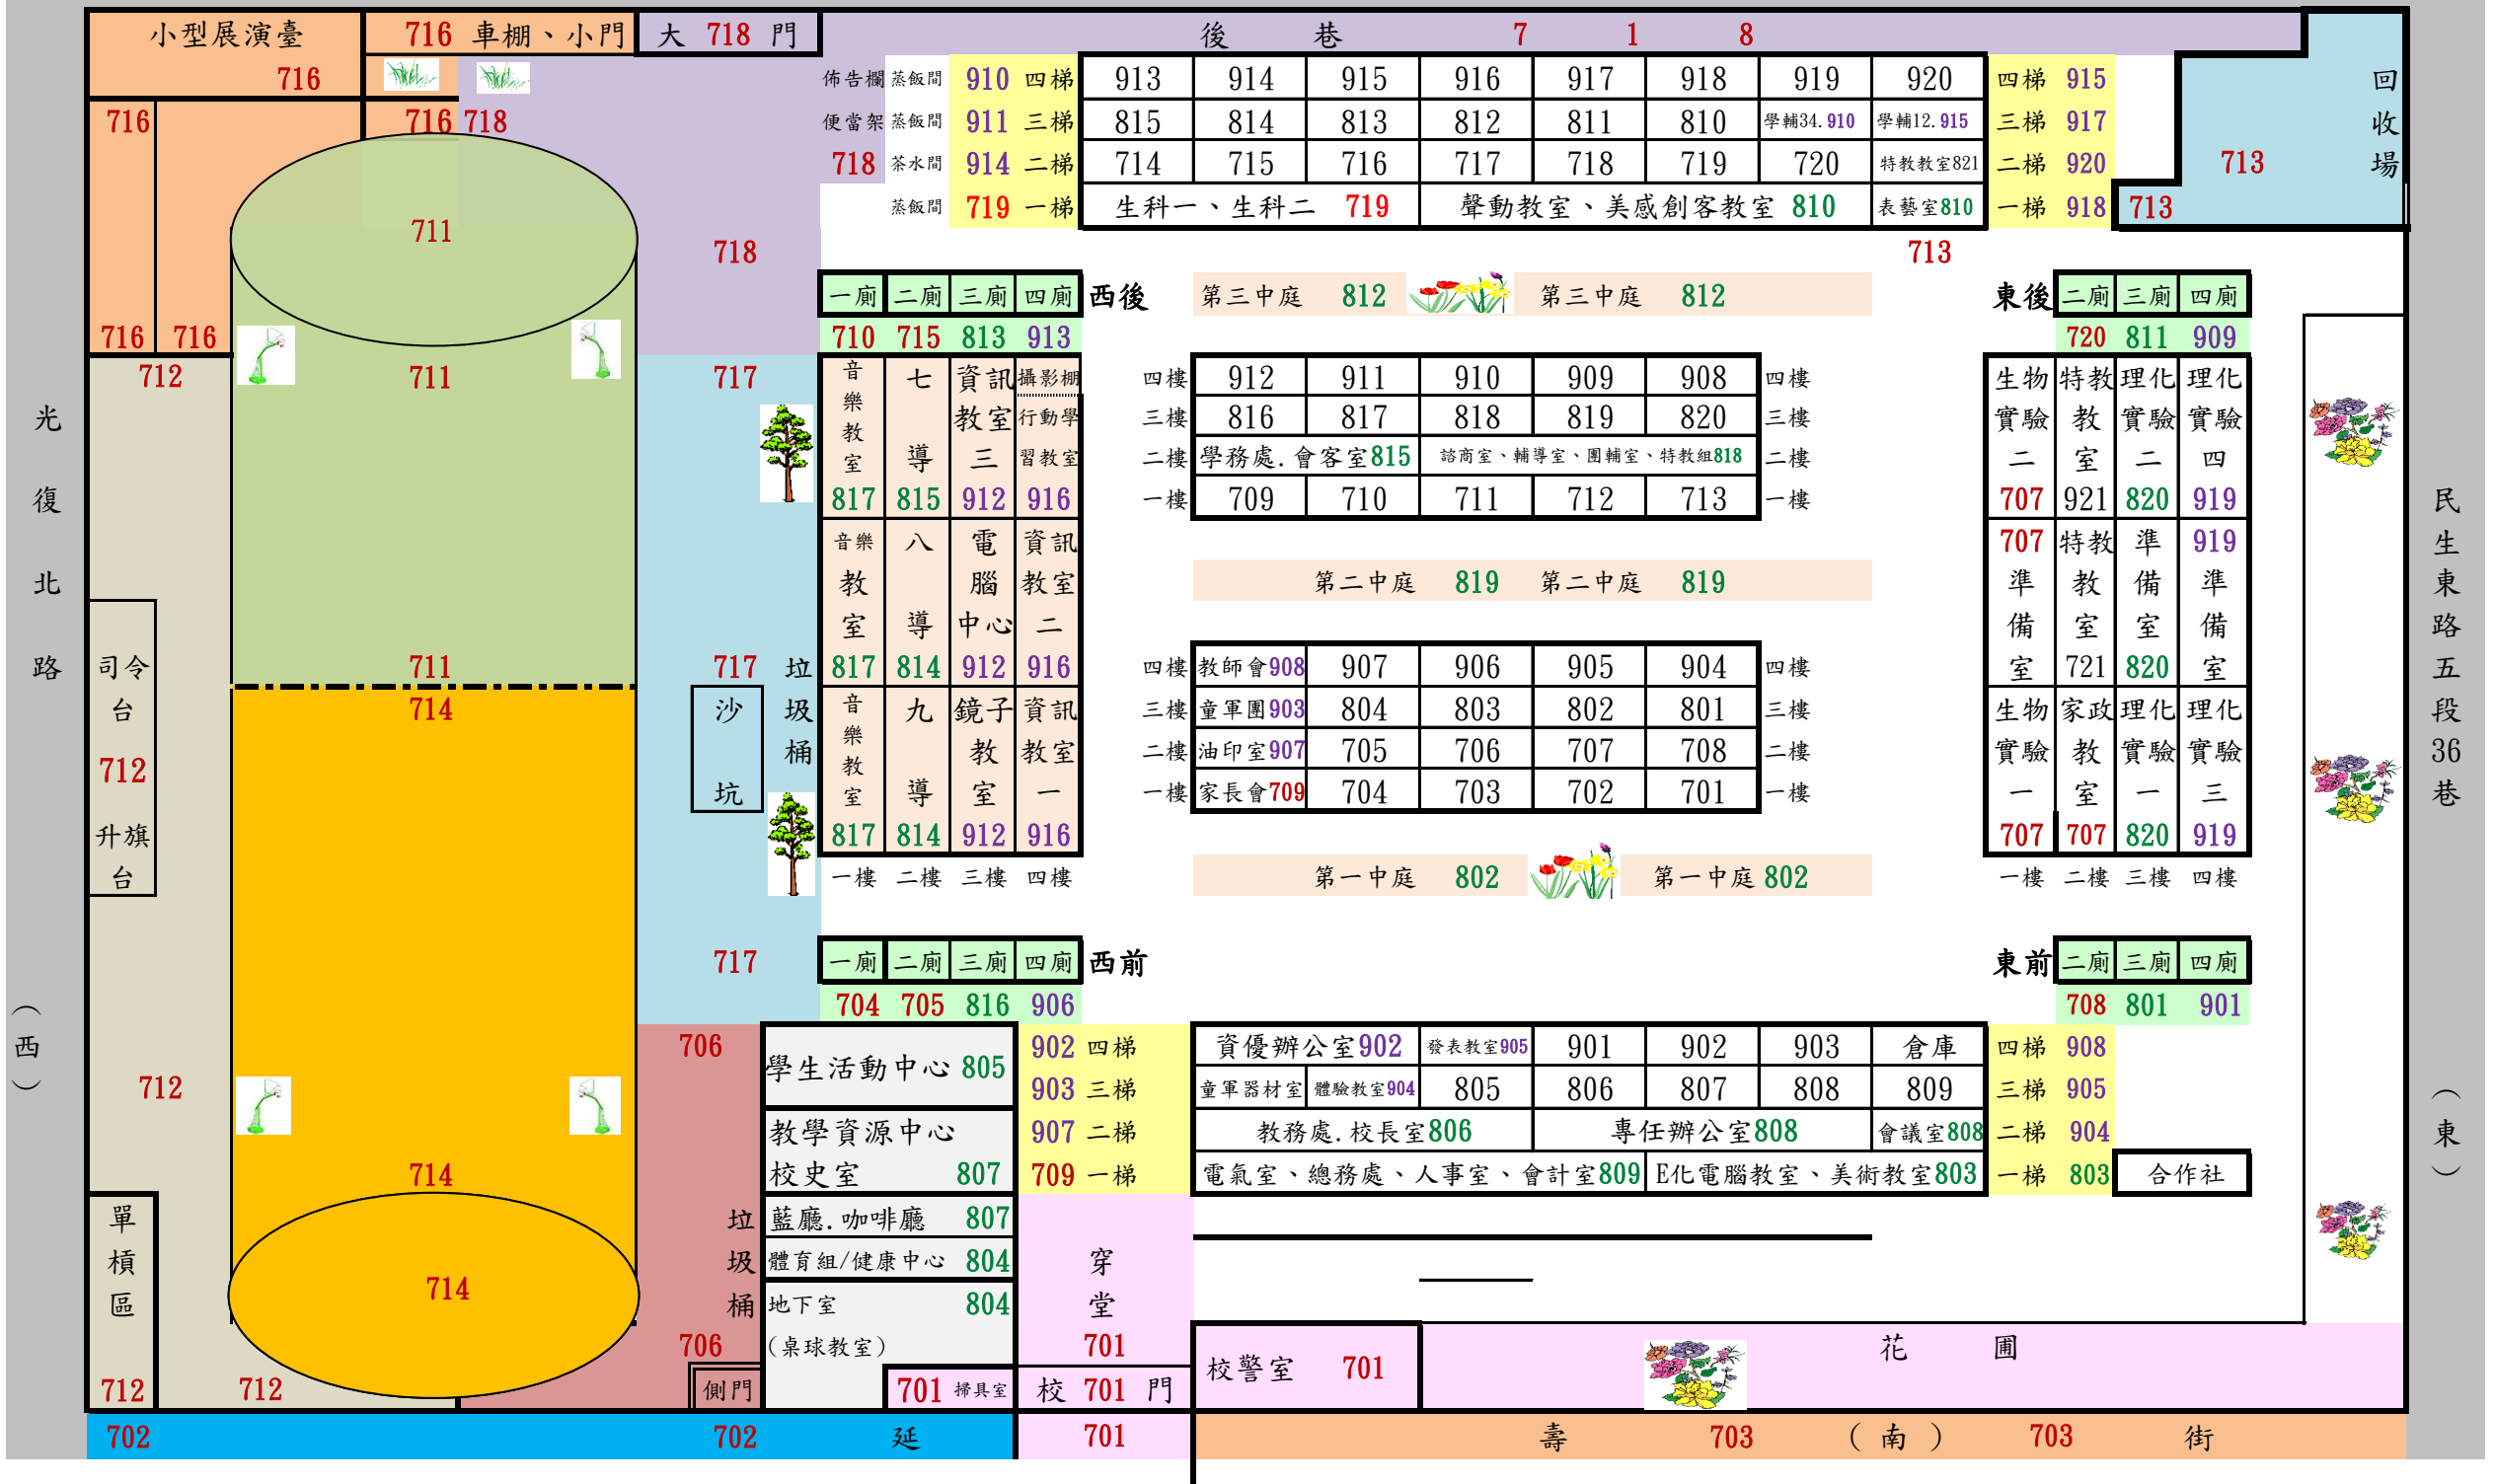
小型展演臺 716
716 車棚、小門
大 718 門
後 巷 7 1 8
716
716 718
佈告欄 蒸飯間 910 四梯
便當架 蒸飯間 911 三梯
718 茶水間 914 二梯
蒸飯間 719 一梯

| 913 | 914 | 915 | 916 | 917 | 918 | 919 | 920 |
|---|---|---|---|---|---|---|---|
| 815 | 814 | 813 | 812 | 811 | 810 | 學輔34. 910 | 學輔12. 915 |
| 714 | 715 | 716 | 717 | 718 | 719 | 720 | 特教教室821 |
| 生科一、生科二 719 | | 聲動教室、美感創客教室 810 | | | | | 表藝室810 |

四梯 915
三梯 917
二梯 920
一梯 918
回收場
713
713
713
711
718
716 716
711
712
717
光復北路
一廁 二廁 三廁 四廁 西後
710 715 813 913
第三中庭 812 第三中庭 812
東後 二廁 三廁 四廁
720 811 909
音樂教室 817
七導 815
資訊教室三 912
攝影棚 行動學習教室 916

| 四樓 | 912 | 911 | 910 | 909 | 908 | 四樓 |
|---|---|---|---|---|---|---|
| 三樓 | 816 | 817 | 818 | 819 | 820 | 三樓 |
| 二樓 | 學務處. 會客室815 | | 諮商室、輔導室、園輔室、特教組818 | | | 二樓 |
| 一樓 | 709 | 710 | 711 | 712 | 713 | 一樓 |

生物實驗二 707
特教教室 921
理化實驗二 820
理化實驗四 919
音樂教室 817
八導 814
電腦中心 912
資訊教室二 916
第二中庭 819 第二中庭 819
707 準備室
特教教室 721
準備室 820
919 準備室
民生東路五段36巷
711
717
垃圾桶
沙坑
714
司令台
712
升旗台
音樂教室 817
九導 814
鏡子教室 912
資訊教室一 916

| 四樓 | 教師會908 | 907 | 906 | 905 | 904 | 四樓 |
|---|---|---|---|---|---|---|
| 三樓 | 童軍團903 | 804 | 803 | 802 | 801 | 三樓 |
| 二樓 | 油印室907 | 705 | 706 | 707 | 708 | 二樓 |
| 一樓 | 家長會709 | 704 | 703 | 702 | 701 | 一樓 |

生物實驗一 707
家政教室 707
理化實驗一 820
理化實驗三 919
一樓 二樓 三樓 四樓
第一中庭 802 第一中庭 802
一樓 二樓 三樓 四樓
717
一廁 二廁 三廁 四廁 西前
704 705 816 906
東前 二廁 三廁 四廁
708 801 901
(西)
706
712
學生活動中心 805
教學資源中心 校史室 807
902 四梯
903 三梯
907 二梯
709 一梯
資優辦公室902 發表教室905 901 902 903 倉庫
童軍器材室 體驗教室904 805 806 807 808 809
教務處. 校長室806 專任辦公室808 會議室808
電氣室、總務處、人事室、會計室809 E化電腦教室、美術教室803
四梯 908
三梯 905
二梯 904
一梯 803
合作社
(東)
714
垃圾桶
藍廳. 咖啡廳 807
體育組/健康中心 804
地下室 804
(桌球教室)
穿堂 701
714
單槓區
706
712 712
側門
701 掃具室
校 701 門
校警室 701
花 圃
702 702 延 701 壽 703 (南) 703 街